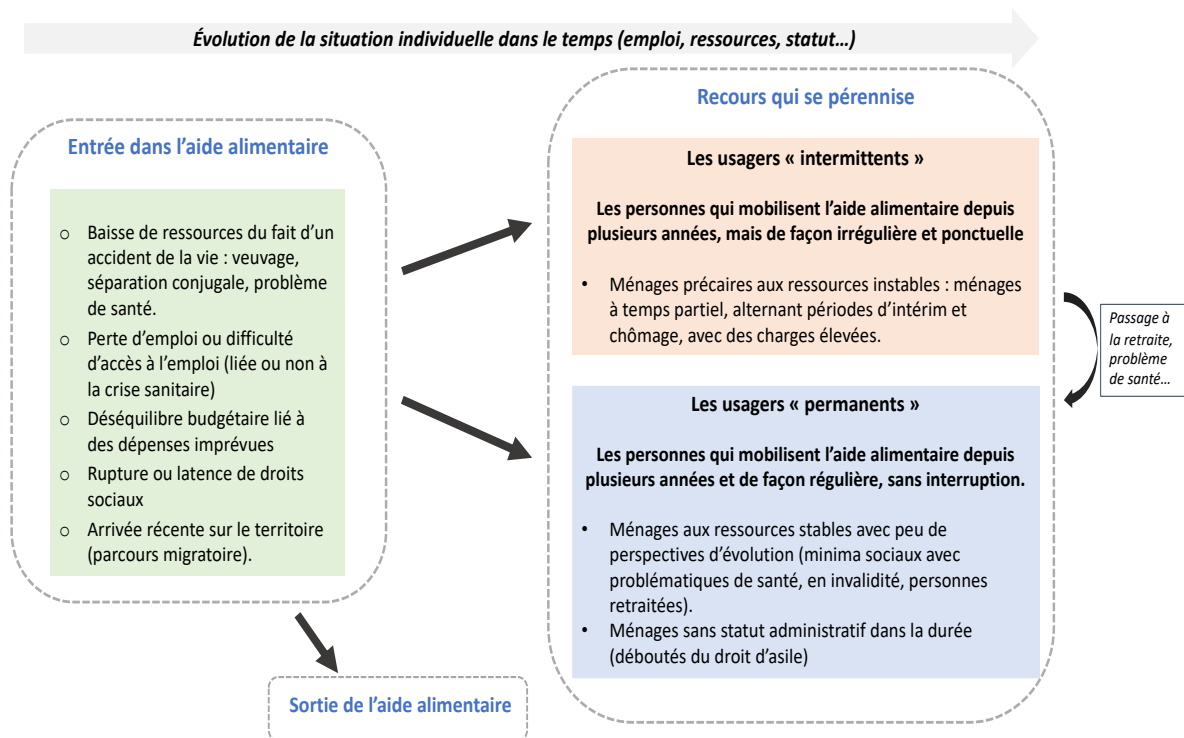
Évolution de la situation individuelle dans le temps (emploi, ressources, statut…)

Entrée dans l'aide alimentaire

- Baisse de ressources du fait d'un accident de la vie : veuvage, séparation conjugale, problème de santé.
- Perte d'emploi ou difficulté d'accès à l'emploi (liée ou non à la crise sanitaire)
- Déséquilibre budgétaire lié à des dépenses imprévues
- Rupture ou latence de droits sociaux
- Arrivée récente sur le territoire (parcours migratoire).

Recours qui se pérennise

Les usagers « intermittents »

Les personnes qui mobilisent l'aide alimentaire depuis plusieurs années, mais de façon irrégulière et ponctuelle

- Ménages précaires aux ressources instables : ménages à temps partiel, alternant périodes d'intérim et chômage, avec des charges élevées.

Passage à la retraite, problème de santé…

Les usagers « permanents »

Les personnes qui mobilisent l'aide alimentaire depuis plusieurs années et de façon régulière, sans interruption.

- Ménages aux ressources stables avec peu de perspectives d'évolution (minima sociaux avec problématiques de santé, en invalidité, personnes retraitées).
- Ménages sans statut administratif dans la durée (déboutés du droit d'asile)

Sortie de l'aide alimentaire